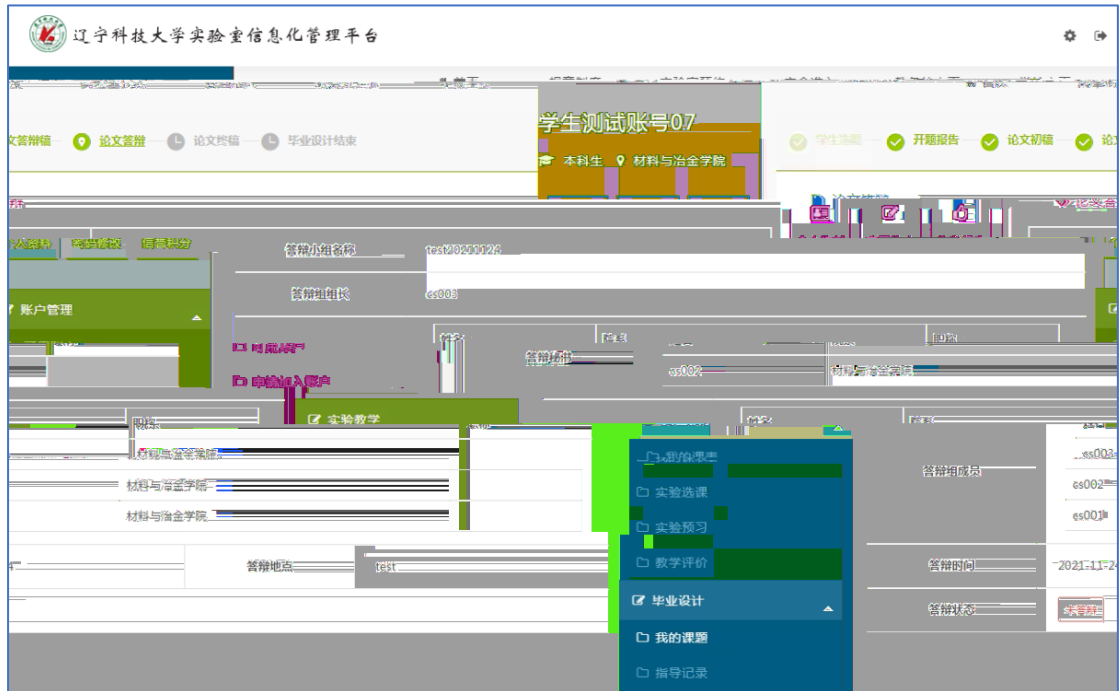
辽宁科技大学实验室信息化管理平台

学生测试账号07
本科生 材料与冶金学院

文答辩稿 论文答辩 论文终稿 毕业设计结束

学生选题 开题报告 论文初稿 论文

账户管理
申请加入账户
实验教学
我的课表
实验选课
实验预习
教学评价
毕业设计
我的课题
指导记录

答辩小组名称 test20211124
答辩组组长 cs003
答辩秘书 cs002 材料与冶金学院
材料与冶金学院
材料与冶金学院
材料与冶金学院
答辩组成员 cs003 cs002 cs001
答辩地点 test
答辩时间 2021-11-24
答辩状态 未答辩